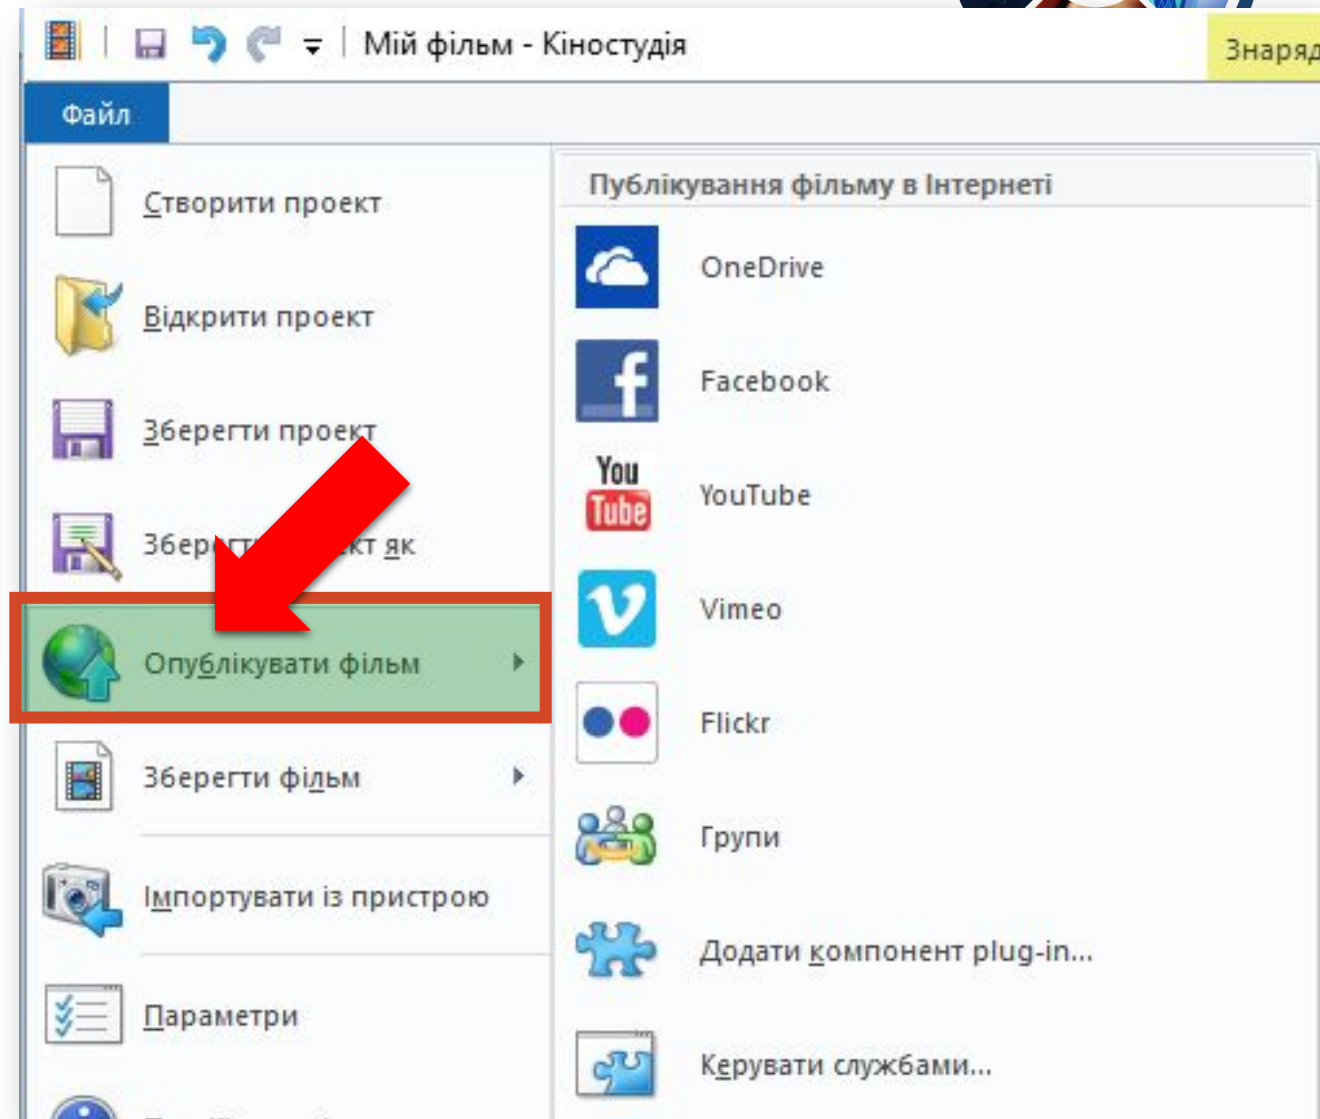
Мій фільм - Кіностудія

Знаряд

Файл

Створити проект

Відкрити проект

Зберегти проект

Збер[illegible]кт як

Опублікувати фільм

Зберегти фільм

Імпортувати із пристрою

Параметри

Публікування фільму в Інтернеті

OneDrive

Facebook

You Tube

YouTube

Vimeo

Flickr

Групи

Додати компонент plug-in...

Керувати службами...